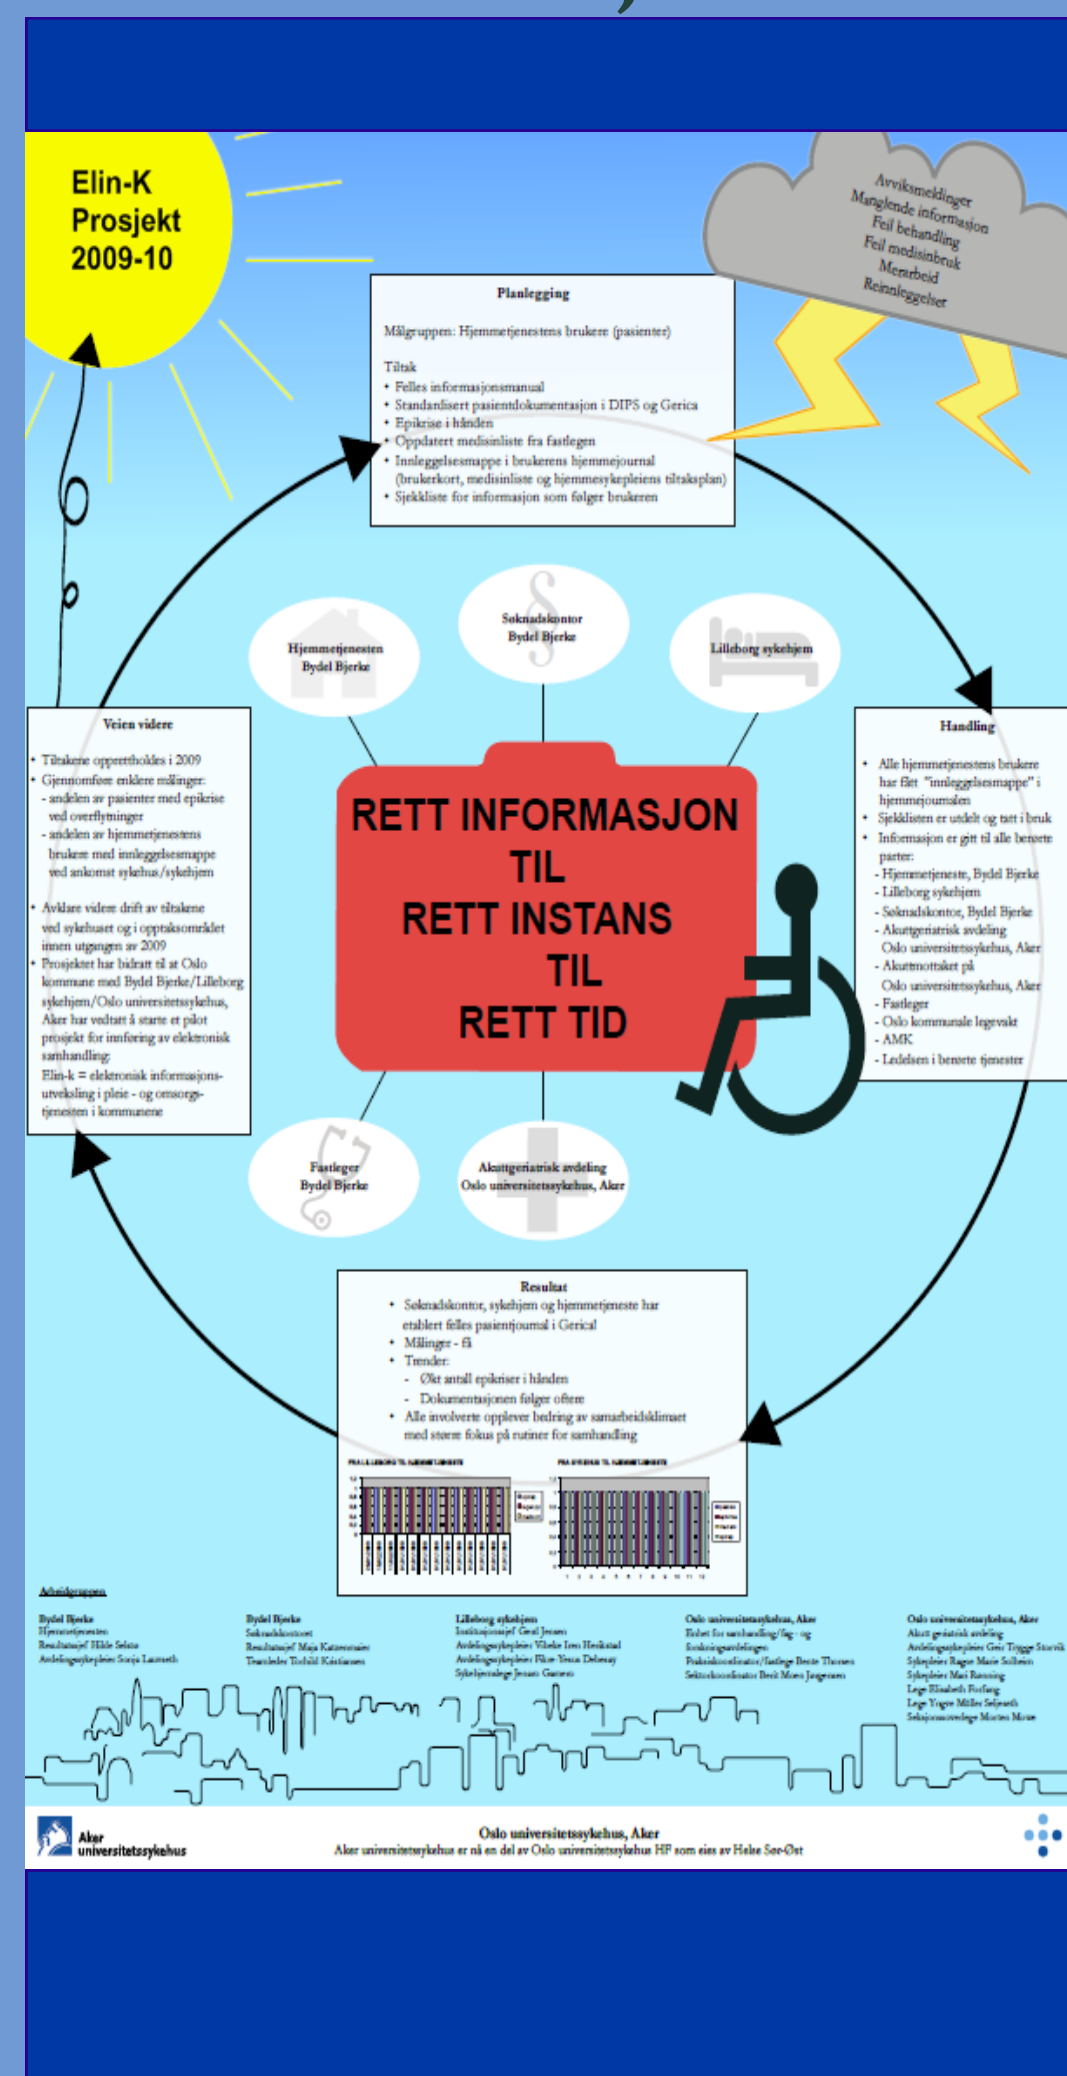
Elin-K Prosjekt 2009-10

Avviksmeldinger
Manglende informasjon
Feil behandling
Feil medisinbruk
Merarbeid
Reinnleggelser

Planlegging

Målgruppen: Hjemmetjenestens brukere (pasienter)

Tiltak
• Felles informasjonsmanual
• Standardisert pasientdokumentasjon i DIPS og Gerica
• Epikrise i hånden
• Oppdatert medisinliste fra fastlegen
• Innleggelsesmappe i brukerens hjemmejournal (brukerkort, medisinliste og hjemmesykepleiens tiltaksplan)
• Sjekkliste for informasjon som følger brukeren

Hjemmetjenesten Bydel Bjerke

Søknadskontor Bydel Bjerke

Lilleborg sykehjem

Veien videre

• Tiltakene opprettholdes i 2009
• Gjennomføre enklere målinger:
- andelen av pasienter med epikrise ved overflytninger
- andelen av hjemmetjenestens brukere med innleggelsesmappe ved ankomst sykehus/sykehjem

• Avklare videre drift av tiltakene ved sykehuset og i opptaksområdet innen utgangen av 2009
• Prosjektet har bidratt til at Oslo kommune med Bydel Bjerke/Lilleborg sykehjem/Oslo universitetssykehus, Aker har vedtatt å starte et pilot prosjekt for innføring av elektronisk samhandling
Elin-k = elektronisk informasjons-utveksling i pleie - og omsorgs-tjenesten i kommunene

RETT INFORMASJON TIL RETT INSTANS TIL RETT TID

Handling

• Alle hjemmetjenestens brukere har fått "innleggelsesmappe" i hjemmejournalen
• Sjekklisten er utdelt og tatt i bruk
• Informasjon er gitt til alle berørte parter:
- Hjemmetjeneste, Bydel Bjerke
- Lilleborg sykehjem
- Søknadskontor, Bydel Bjerke
- Akuttgeriatrisk avdeling Oslo universitetssykehus, Aker
- Akuttmottaket på Oslo universitetssykehus, Aker
- Fastleger
- Oslo kommunale legevakt
- AMK
- Ledelsen i berørte tjenester

Fastleger Bydel Bjerke

Akuttgeriatrisk avdeling Oslo universitetssykehus, Aker

Resultat
• Søknadskontor, sykehjem og hjemmetjeneste har etablert felles pasientjournal i Gerica
• Målinger - få
• Trender:
- Økt antall epikriser i hånden
- Dokumentasjonen følger oftere
• Alle involverte opplever bedring av samarbeidsklimaet med større fokus på rutiner for samhandling

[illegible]

Arbeidsgruppen

Bydel Bjerke
Hjemmetjenesten
Resultatsjef Hilde Sekse
Avdelingssykepleier Sonja Lauseth

Bydel Bjerke
Søknadskontoret
Resultatsjef Maja Katarzynie
Teamleder Torhild Kristiansen

Lilleborg sykehjem
Institusjonssjef Gerd Jensen
Avdelingssykepleier Vibeke Iren Henkstad
Avdelingssykepleier Fikre Yesus Debessay
Sykehjemslege Jonas Gartern

Oslo universitetssykehus, Aker
Enhet for samhandling/fag- og forskningsavdelingen
Praksiskonsulent/fastlege Beate Thorsen
Seksjonskoordinator Berit Moen Jørgensen

Oslo universitetssykehus, Aker
Akutt geriatrisk avdeling
Avdelingssykepleier Geir Trygve Storvik
Sykepleier Ragne Marie Solheim
Sykepleier Mari Rønning
Lege Elisabeth Fosfang
Lege Yngve Müller Seljeseth
Seksjonsoverlege Morten Mowe

Aker universitetssykehus

Oslo universitetssykehus, Aker
Aker universitetssykehus er nå en del av Oslo universitetssykehus HF som eies av Helse Sør-Øst